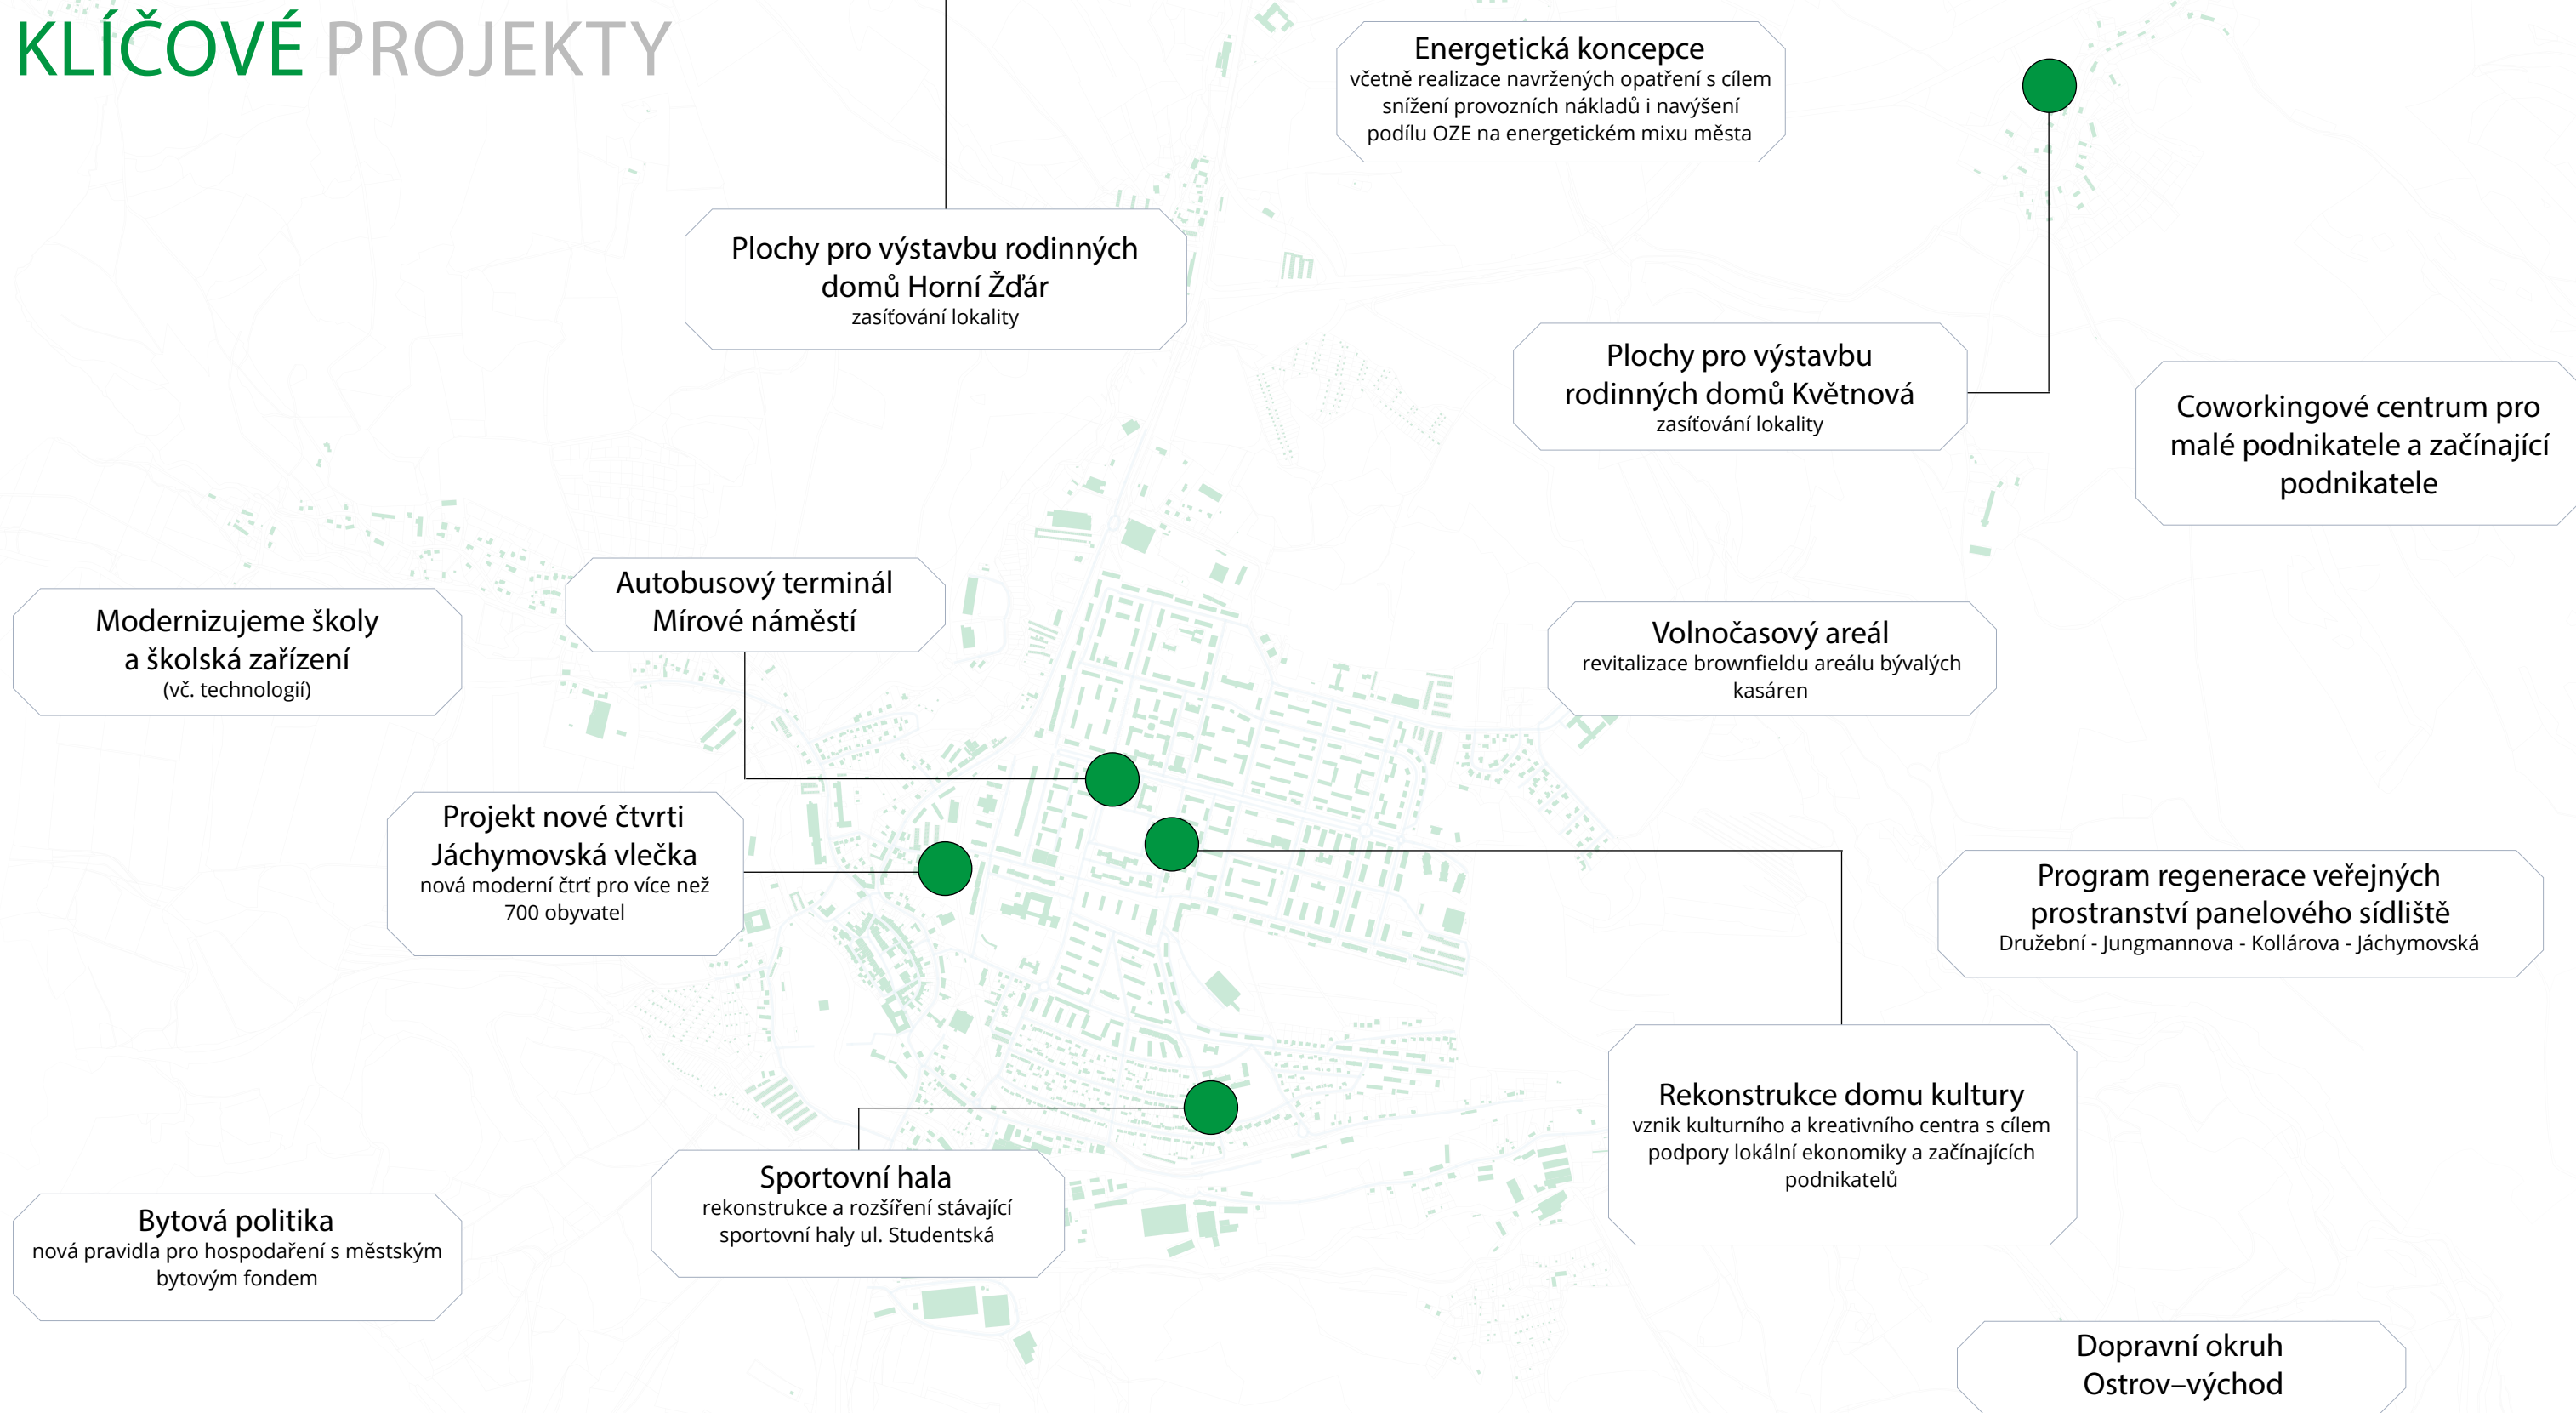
KLÍČOVÉ PROJEKTY

Energetická koncepce
včetně realizace navržených opatření s cílem snížení provozních nákladů i navýšení podílu OZE na energetickém mixu města

Plochy pro výstavbu rodinných domů Horní Žďár
zasíťování lokality

Plochy pro výstavbu rodinných domů Květnová
zasíťování lokality

Coworkingové centrum pro malé podnikatele a začínající podnikatele

Modernizujeme školy a školská zařízení
(vč. technologií)

Autobusový terminál Mírové náměstí

Volnočasový areál
revitalizace brownfieldu areálu bývalých kasáren

Projekt nové čtvrti Jáchymovská vlečka
nová moderní čtrť pro více než 700 obyvatel

Program regenerace veřejných prostranství panelového sídliště
Družební - Jungmannova - Kollárova - Jáchymovská

Rekonstrukce domu kultury
vznik kulturního a kreativního centra s cílem podpory lokální ekonomiky a začínajících podnikatelů

Sportovní hala
rekonstrukce a rozšíření stávající sportovní haly ul. Studentská

Bytová politika
nová pravidla pro hospodaření s městským bytovým fondem

Dopravní okruh Ostrov–východ